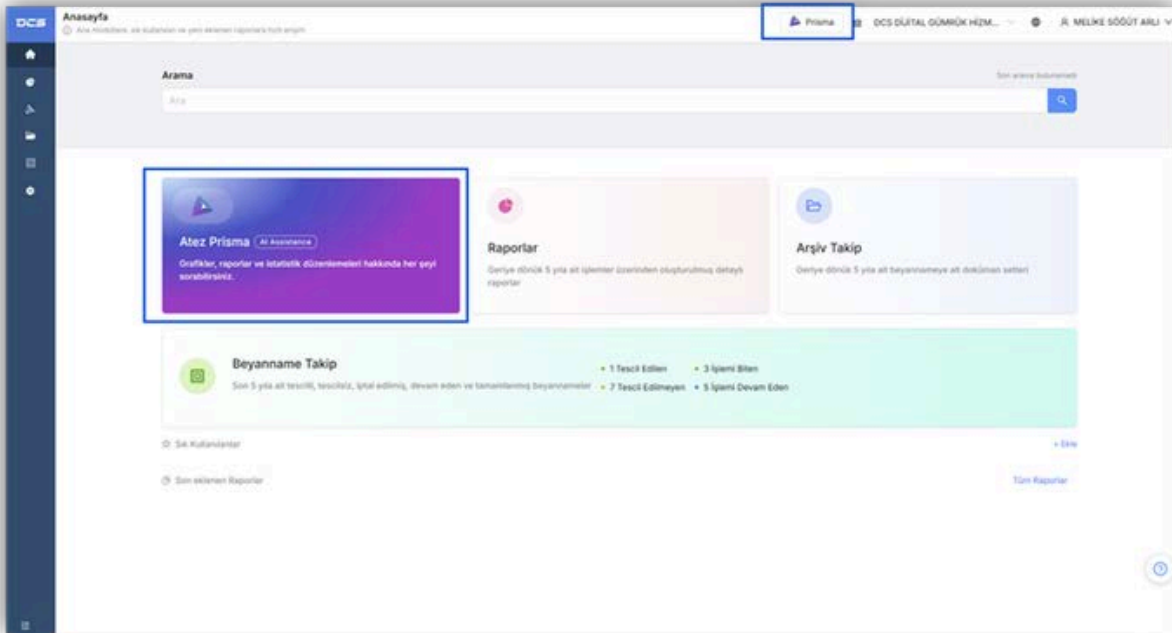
DCS

Anasayfa
Ana modüllere, sık kullanılan ve yeni eklenen raporlara hızlı erişim

Prisma
DCS DİJİTAL GÜMRÜK HİZM...
MELİKE SÖĞÜT ARLI

Arama
Son arama bulunamadı
Ara

Atez Prisma
AI Assistance
Grafikler, raporlar ve istatistik düzenlemeleri hakkında her şeyi sorabilirsiniz.

Raporlar
Geriye dönük 5 yıla ait işlemler üzerinden oluşturulmuş detaylı raporlar

Arşiv Takip
Geriye dönük 5 yıla ait beyannameye ait doküman setleri

Beyanname Takip
Son 5 yıla ait tescilli, tescilsiz, iptal edilmiş, devam eden ve tamamlanmış beyannameler
1 Tescil Edilen
3 İşlemi Biten
7 Tescil Edilmeyen
5 İşlemi Devam Eden

Sık Kullanılanlar
+ Ekle

Son eklenen Raporlar
Tüm Raporlar